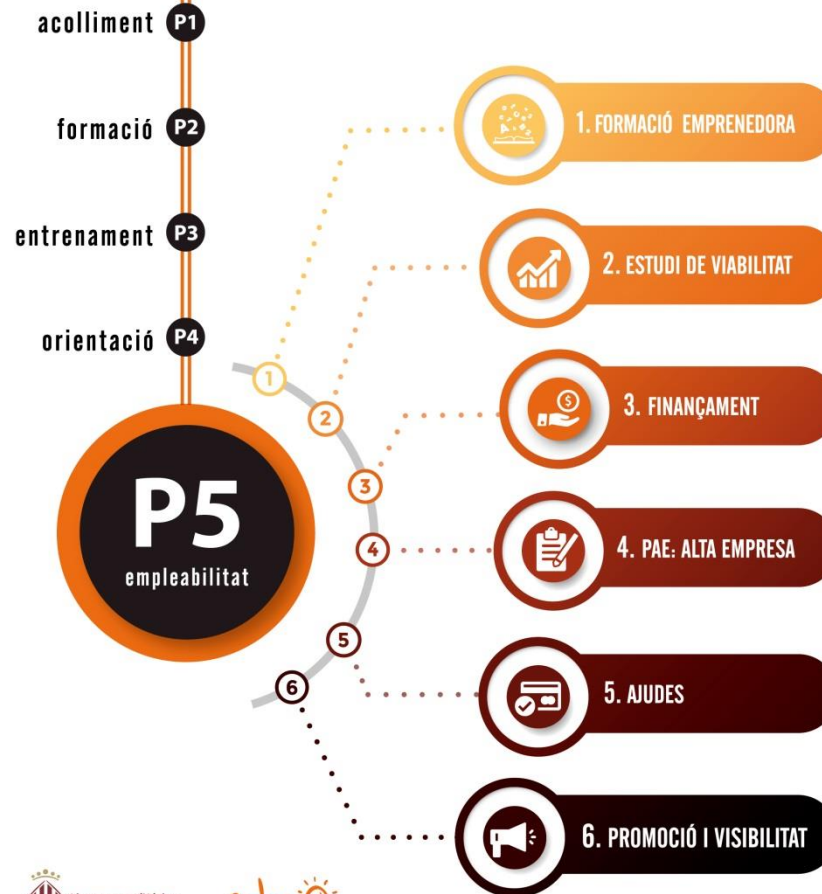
acolliment P1

formació P2

entrenament P3

orientació P4

P5
empleabilitat

1
2
3
4
5
6

1. FORMACIÓ EMPRENEDORA

2. ESTUDI DE VIABILITAT

3. FINANÇAMENT

4. PAE: ALTA EMPRESA

5. AJUDES

6. PROMOCIÓ I VISIBILITAT